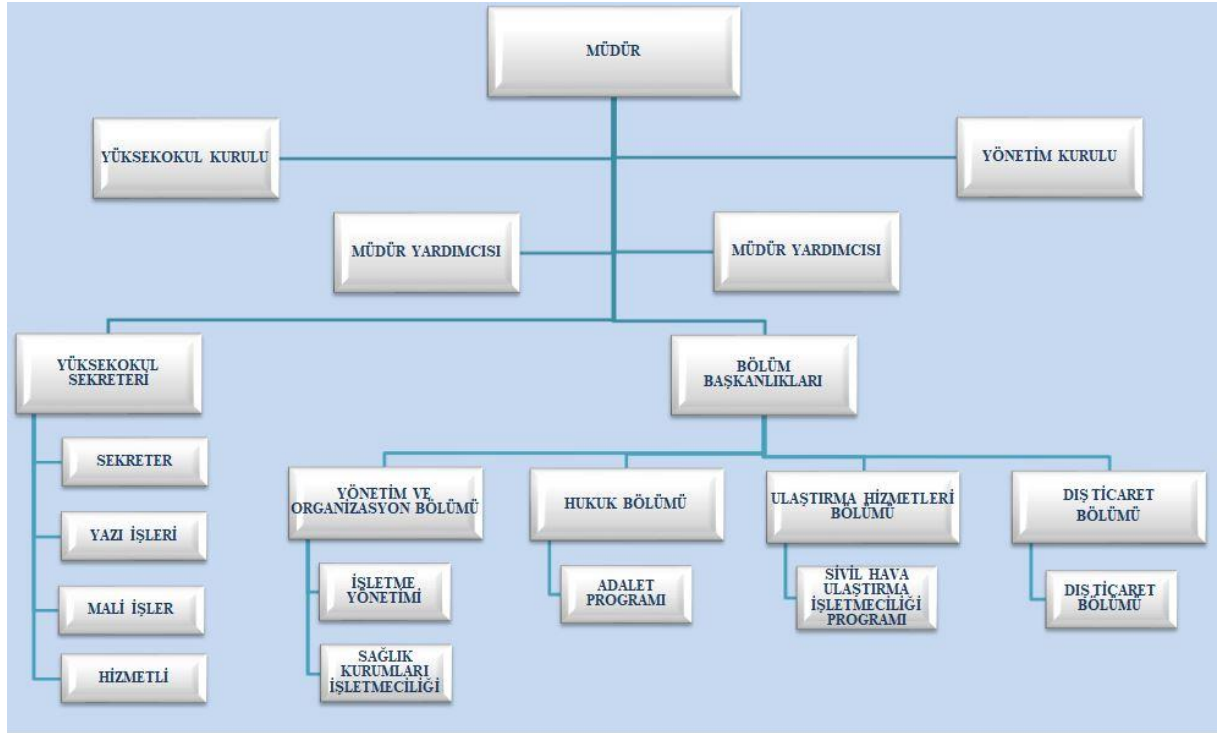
MÜDÜR

YÜKSEKOKUL KURULU

YÖNETİM KURULU

MÜDÜR YARDIMCISI

MÜDÜR YARDIMCISI

YÜKSEKOKUL SEKRETERİ

BÖLÜM BAŞKANLIKLARI

SEKRETER

YAZI İŞLERİ

MALİ İŞLER

HİZMETLİ

YÖNETİM VE ORGANİZASYON BÖLÜMÜ

HUKUK BÖLÜMÜ

ULAŞTIRMA HİZMETLERİ BÖLÜMÜ

DIŞ TİCARET BÖLÜMÜ

İŞLETME YÖNETİMİ

SAĞLIK KURUMLARI İŞLETMECİLİĞİ

ADALET PROGRAMI

SİVİL HAVA ULAŞTIRMA İŞLETMECİLİĞİ PROGRAMI

DIŞ TİCARET BÖLÜMÜ